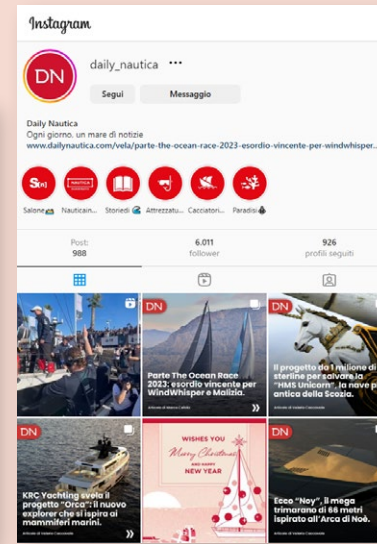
Instagram

DN

daily_nautica •••

Segui Messaggio

Daily Nautica
Ogni giorno, un mare di notizie
www.dailynautica.com/vela/parte-the-ocean-race-2023-esordio-vincente-per-windwhisper...

S(n) NAUTICA

Salone Nauticain... Storie Attrezzatu... Cacciatori... Paradisi

Post
988

6.011
follower

926
profili seguiti

DN
Parte The Ocean Race 2023: esordio vincente per WindWhisper e Malizia.

DN
Il progetto da 1 milione di sterline per salvare la "HMS Unicorn", la nave più antica della Scozia.

DN
KRC Yachting svela il progetto "Orca": il nuovo explorer che si ispira ai mammiferi marini.

WISHES YOU
Merry Christmas
AND HAPPY
NEW YEAR

DN
Ecco "Noy", il mega trimarano di 66 metri ispirato all'Arca di Noè.